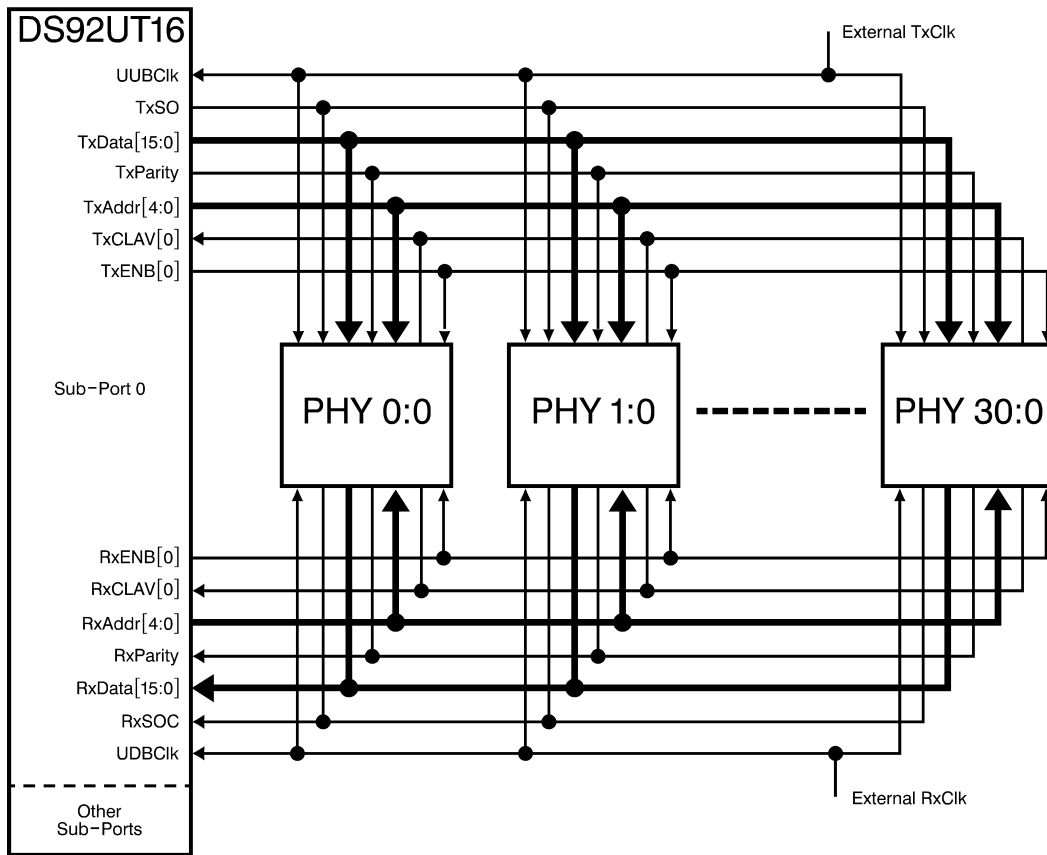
DS92UT16

External TxClk

UUBClk
TxSO
TxData[15:0]
TxParity
TxAddr[4:0]
TxCLAV[0]
TxENB[0]

Sub-Port 0

PHY 0:0

PHY 1:0

PHY 30:0

RxENB[0]
RxCLAV[0]
RxAddr[4:0]
RxParity
RxData[15:0]
RxSOC
UDBClk

External RxClk

Other Sub-Ports